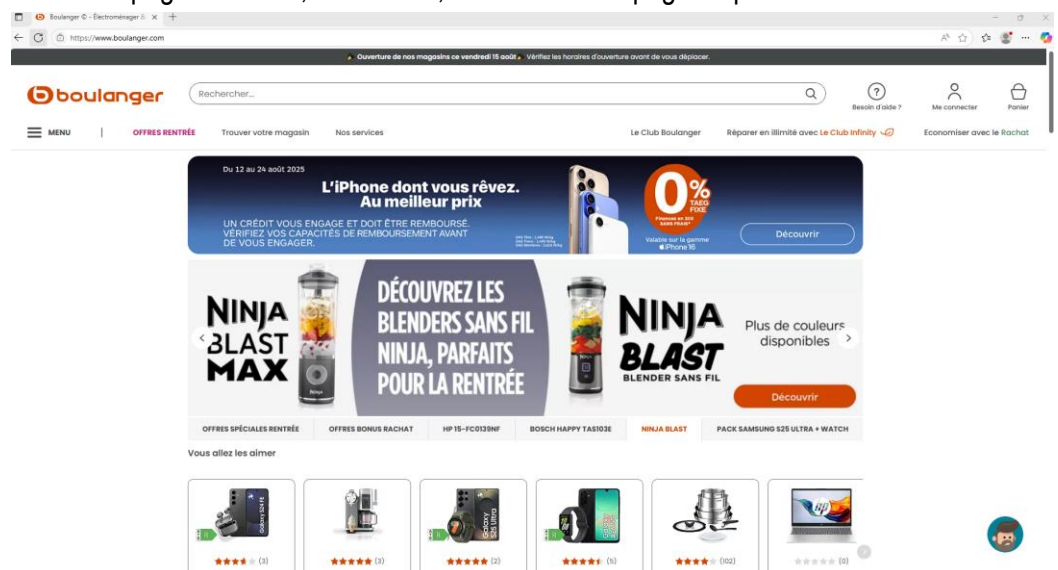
Boulanger © - Électroménager & ×

https://www.boulanger.com

Ouverture de nos magasins ce vendredi 15 août. Vérifiez les horaires d'ouverture avant de vous déplacer.

boulanger

Rechercher...

Besoin d'aide ?

Me connecter

Panier

MENU

OFFRES RENTRÉE

Trouver votre magasin

Nos services

Le Club Boulanger

Réparer en illimité avec Le Club Infinity

Economiser avec le Rachat

Du 12 au 24 août 2025

L'iPhone dont vous rêvez. Au meilleur prix

UN CRÉDIT VOUS ENGAGE ET DOIT ÊTRE REMBOURSÉ. VÉRIFIEZ VOS CAPACITÉS DE REMBOURSEMENT AVANT DE VOUS ENGAGER.

0% TAEG FIXE

Valable sur la gamme iPhone 16

Découvrir

NINJA BLAST MAX

DÉCOUVREZ LES BLENDERS SANS FIL NINJA, PARFAITS POUR LA RENTRÉE

NINJA BLAST

BLENDER SANS FIL

Plus de couleurs disponibles

Découvrir

OFFRES SPÉCIALES RENTRÉE

OFFRES BONUS RACHAT

HP 15-FC0139NF

BOSCH HAPPY TAS103E

NINJA BLAST

PACK SAMSUNG S25 ULTRA + WATCH

Vous allez les aimer

(3)

(3)

(2)

(5)

(102)

(0)